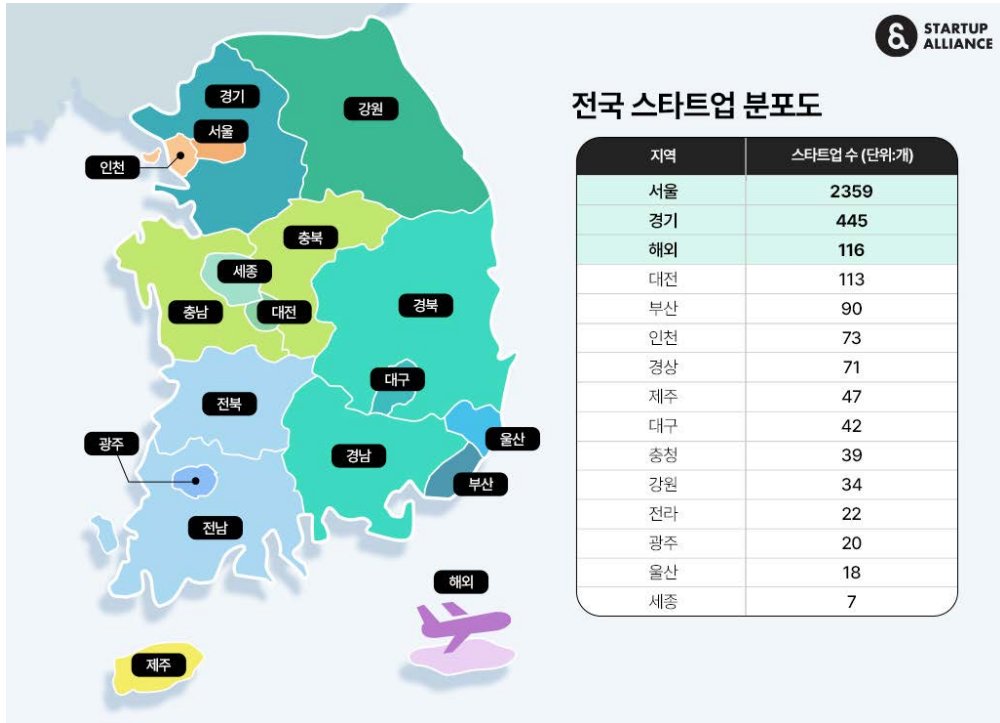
STARTUP ALLIANCE

경기
서울
인천
강원
충북
세종
충남
대전
경북
대구
전북
광주
울산
경남
부산
전남
해외
제주

전국 스타트업 분포도

| 지역 | 스타트업 수 (단위:개) |
|---|---|
| 서울 | 2359 |
| 경기 | 445 |
| 해외 | 116 |
| 대전 | 113 |
| 부산 | 90 |
| 인천 | 73 |
| 경상 | 71 |
| 제주 | 47 |
| 대구 | 42 |
| 충청 | 39 |
| 강원 | 34 |
| 전라 | 22 |
| 광주 | 20 |
| 울산 | 18 |
| 세종 | 7 |